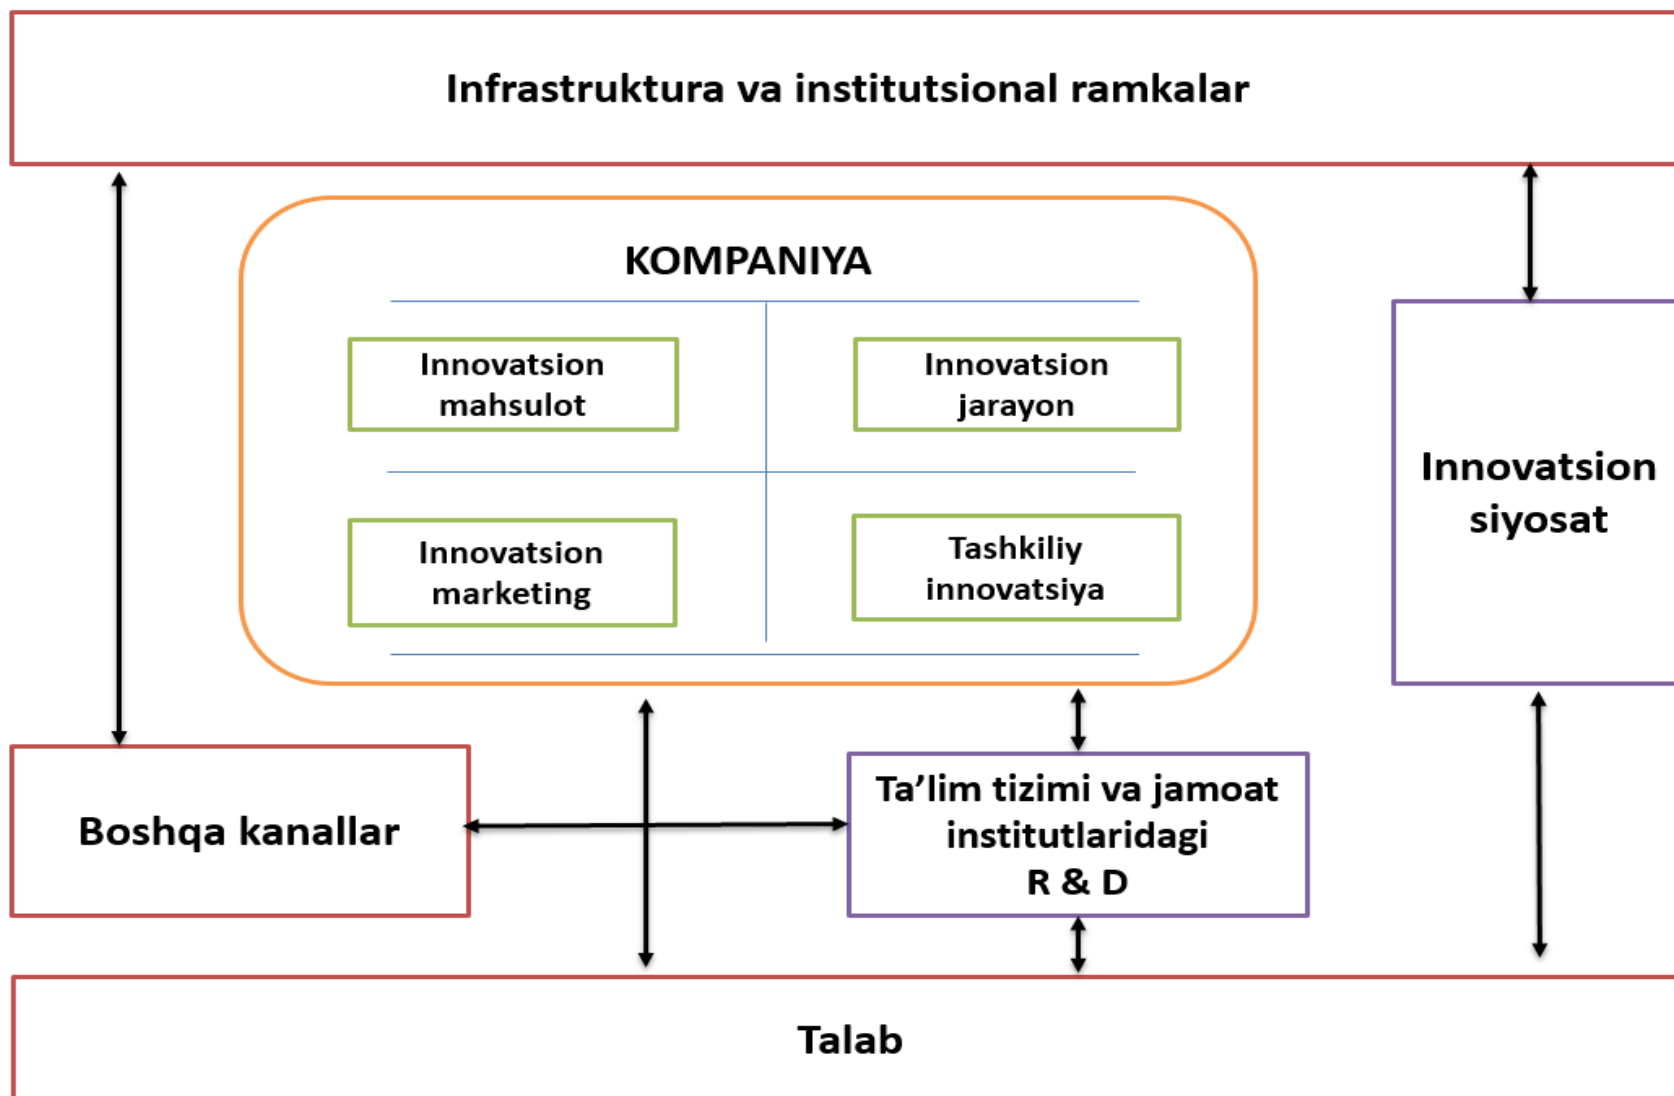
Infrastruktura va institutsional ramkalar

KOMPANIYA

Innovatsion mahsulot

Innovatsion jarayon

Innovatsion marketing

Tashkiliy innovatsiya

Innovatsion siyosat

Boshqa kanallar

Ta'lim tizimi va jamoat institutlaridagi R & D

Talab